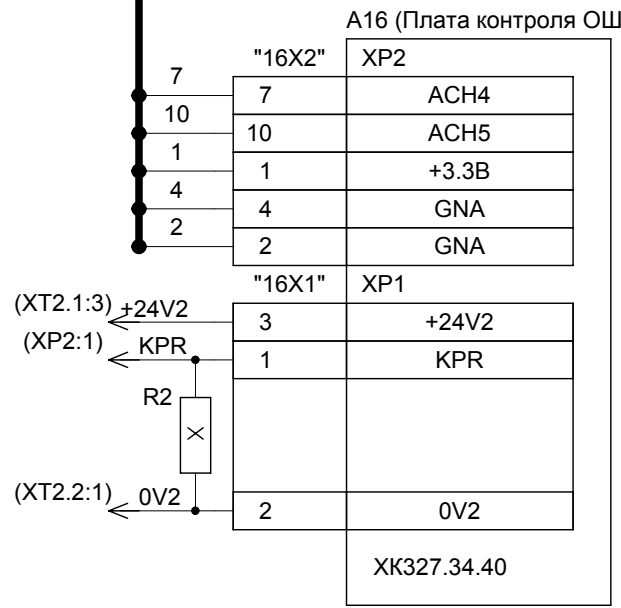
A16 (Плата контроля ОШ

"16X2"

XP2

7
10
1
4
2

| | |
|---|---|
| 7 | ACH4 |
| 10 | ACH5 |
| 1 | +3.3B |
| 4 | GNA |
| 2 | GNA |

"16X1"

XP1

(XT2.1:3) +24V2

(XP2:1) KPR

R2

(XT2.2:1) 0V2

| | |
|---|---|
| 3 | +24V2 |
| 1 | KPR |
| 2 | 0V2 |

ХК327.34.40